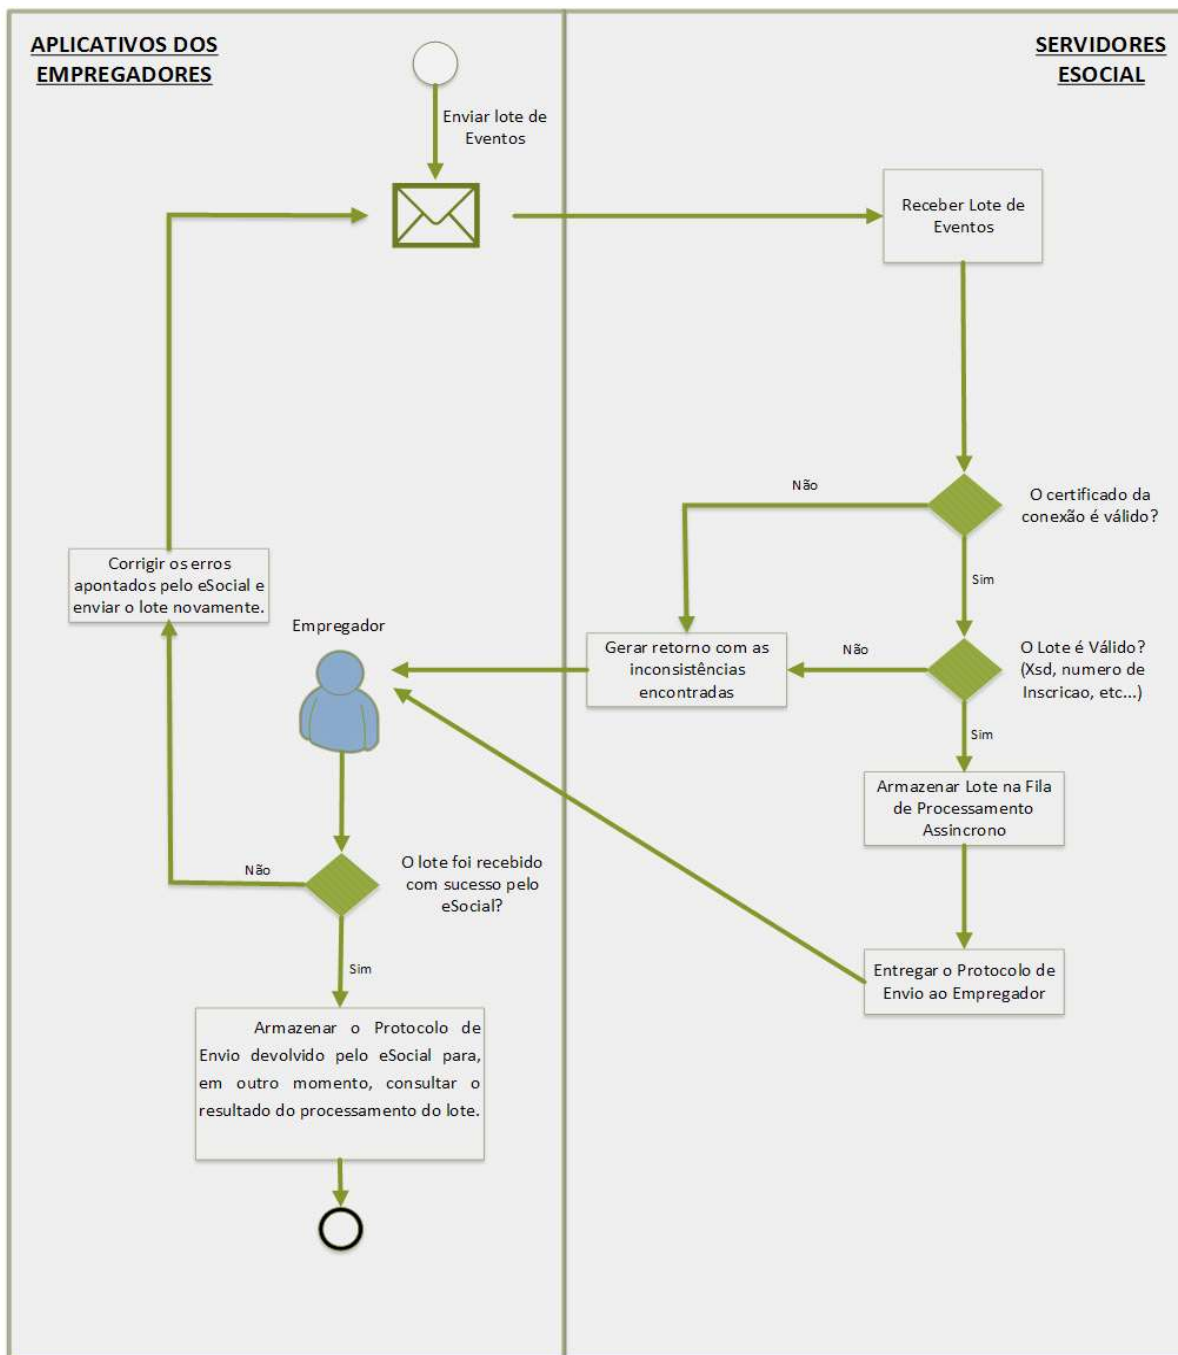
APLICATIVOS DOS EMPREGADORES

SERVIDORES ESOCIAL

Enviar lote de Eventos

Receber Lote de Eventos

Não

O certificado da conexão é válido?

Sim

Corrigir os erros apontados pelo eSocial e enviar o lote novamente.

Empregador

Gerar retorno com as inconsistências encontradas

Não

O Lote é Válido? (Xsd, numero de Inscricao, etc...)

Sim

Armazenar Lote na Fila de Processamento Assincrono

Não

O lote foi recebido com sucesso pelo eSocial?

Sim

Entregar o Protocolo de Envio ao Empregador

Armazenar o Protocolo de Envio devolvido pelo eSocial para, em outro momento, consultar o resultado do processamento do lote.